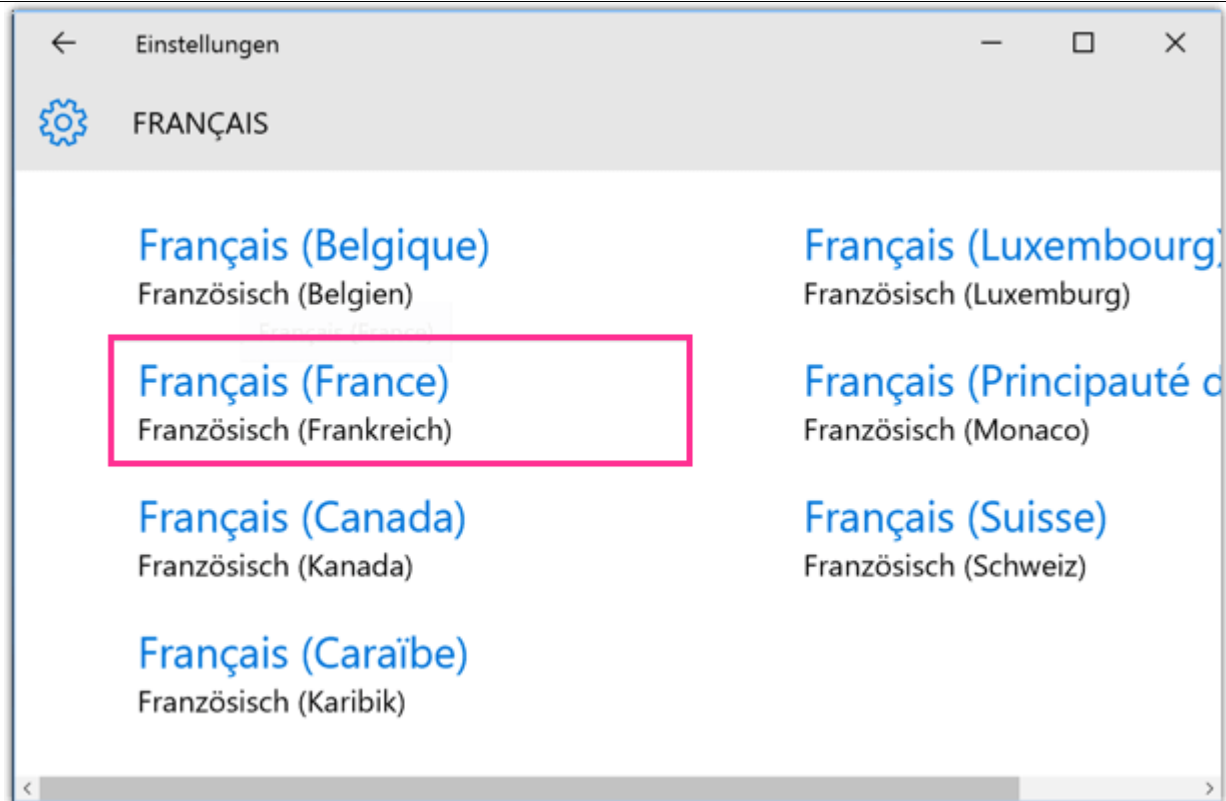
Einstellungen

FRANÇAIS

Français (Belgique)
Französisch (Belgien)

Français (France)

Français (France)
Französisch (Frankreich)

Français (Canada)
Französisch (Kanada)

Français (Caraïbe)
Französisch (Karibik)

Français (Luxembourg)
Französisch (Luxemburg)

Français (Principauté d
Französisch (Monaco)

Français (Suisse)
Französisch (Schweiz)